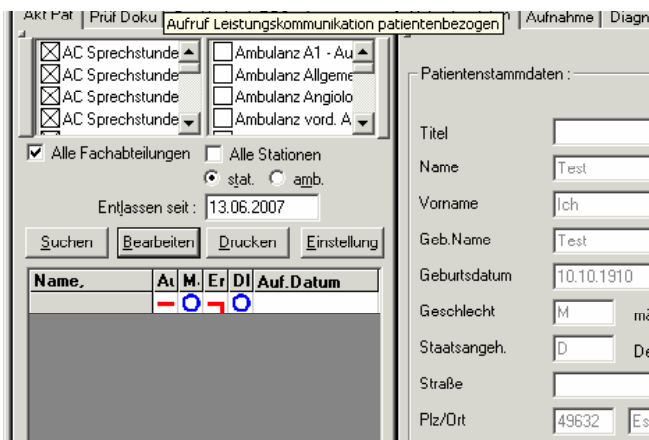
Akt Pat | Prüf Doku | Aufruf Leistungskommunikation patientenbezogen | Aufnahme | Diagn

AC Sprechstunde
AC Sprechstunde
AC Sprechstunde
AC Sprechstunde

Ambulanz A1 - Au
Ambulanz Allgeme
Ambulanz Angiolo
Ambulanz vord. A

Alle Fachabteilungen
Alle Stationen
stat.
amb.

Entlassen seit : 13.06.2007

Suchen
Bearbeiten
Drucken
Einstellung

| Name, | At | M. | Er | DI | Auf.Datum |
|---|---|---|---|---|---|
| | | | | | |

Patientenstammdaten :

Titel
Name Test
Vorname Ich
Geb.Name Test
Geburtsdatum 10.10.1910
Geschlecht M mä
Staatsangeh. D De
Straße
Plz/Ort 49632 Es